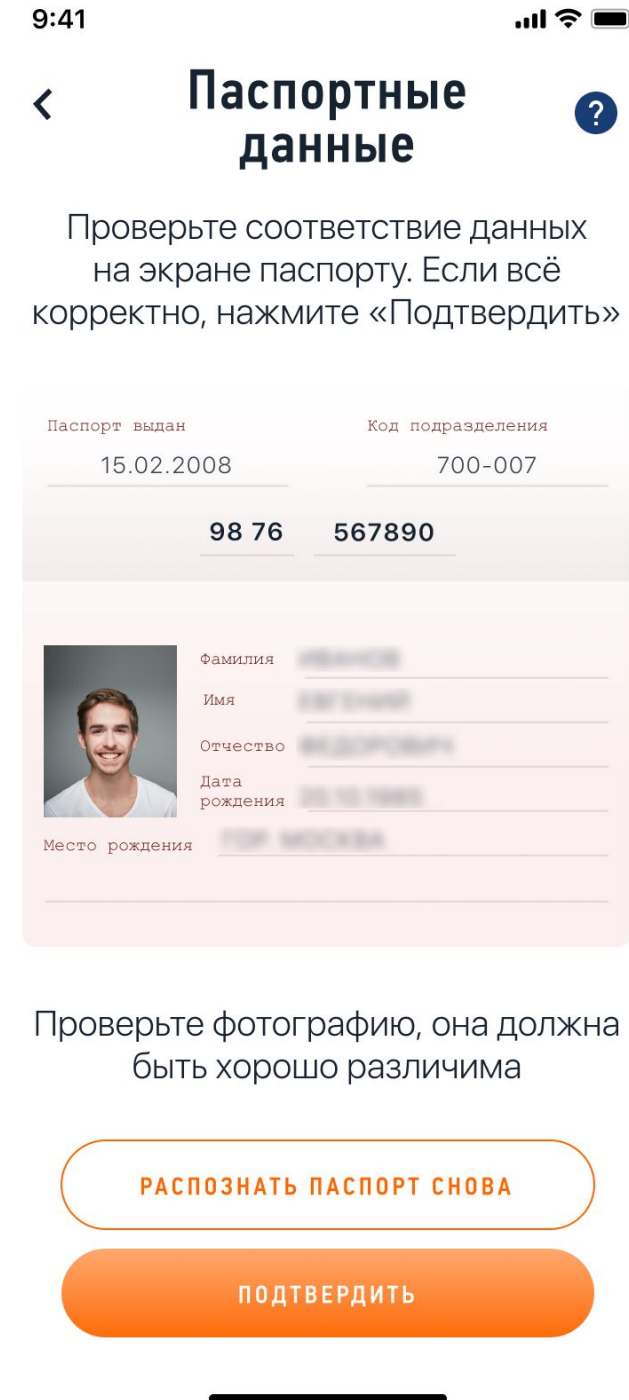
9:41

<

Паспортные данные

?

Проверьте соответствие данных на экране паспорту. Если всё корректно, нажмите «Подтвердить»

Паспорт выдан
15.02.2008

Код подразделения
700-007

98 76 567890

Фамилия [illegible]

Имя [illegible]

Отчество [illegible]

Дата рождения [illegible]

Место рождения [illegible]

Проверьте фотографию, она должна быть хорошо различима

РАСПОЗНАТЬ ПАСПОРТ СНОВА

ПОДТВЕРДИТЬ